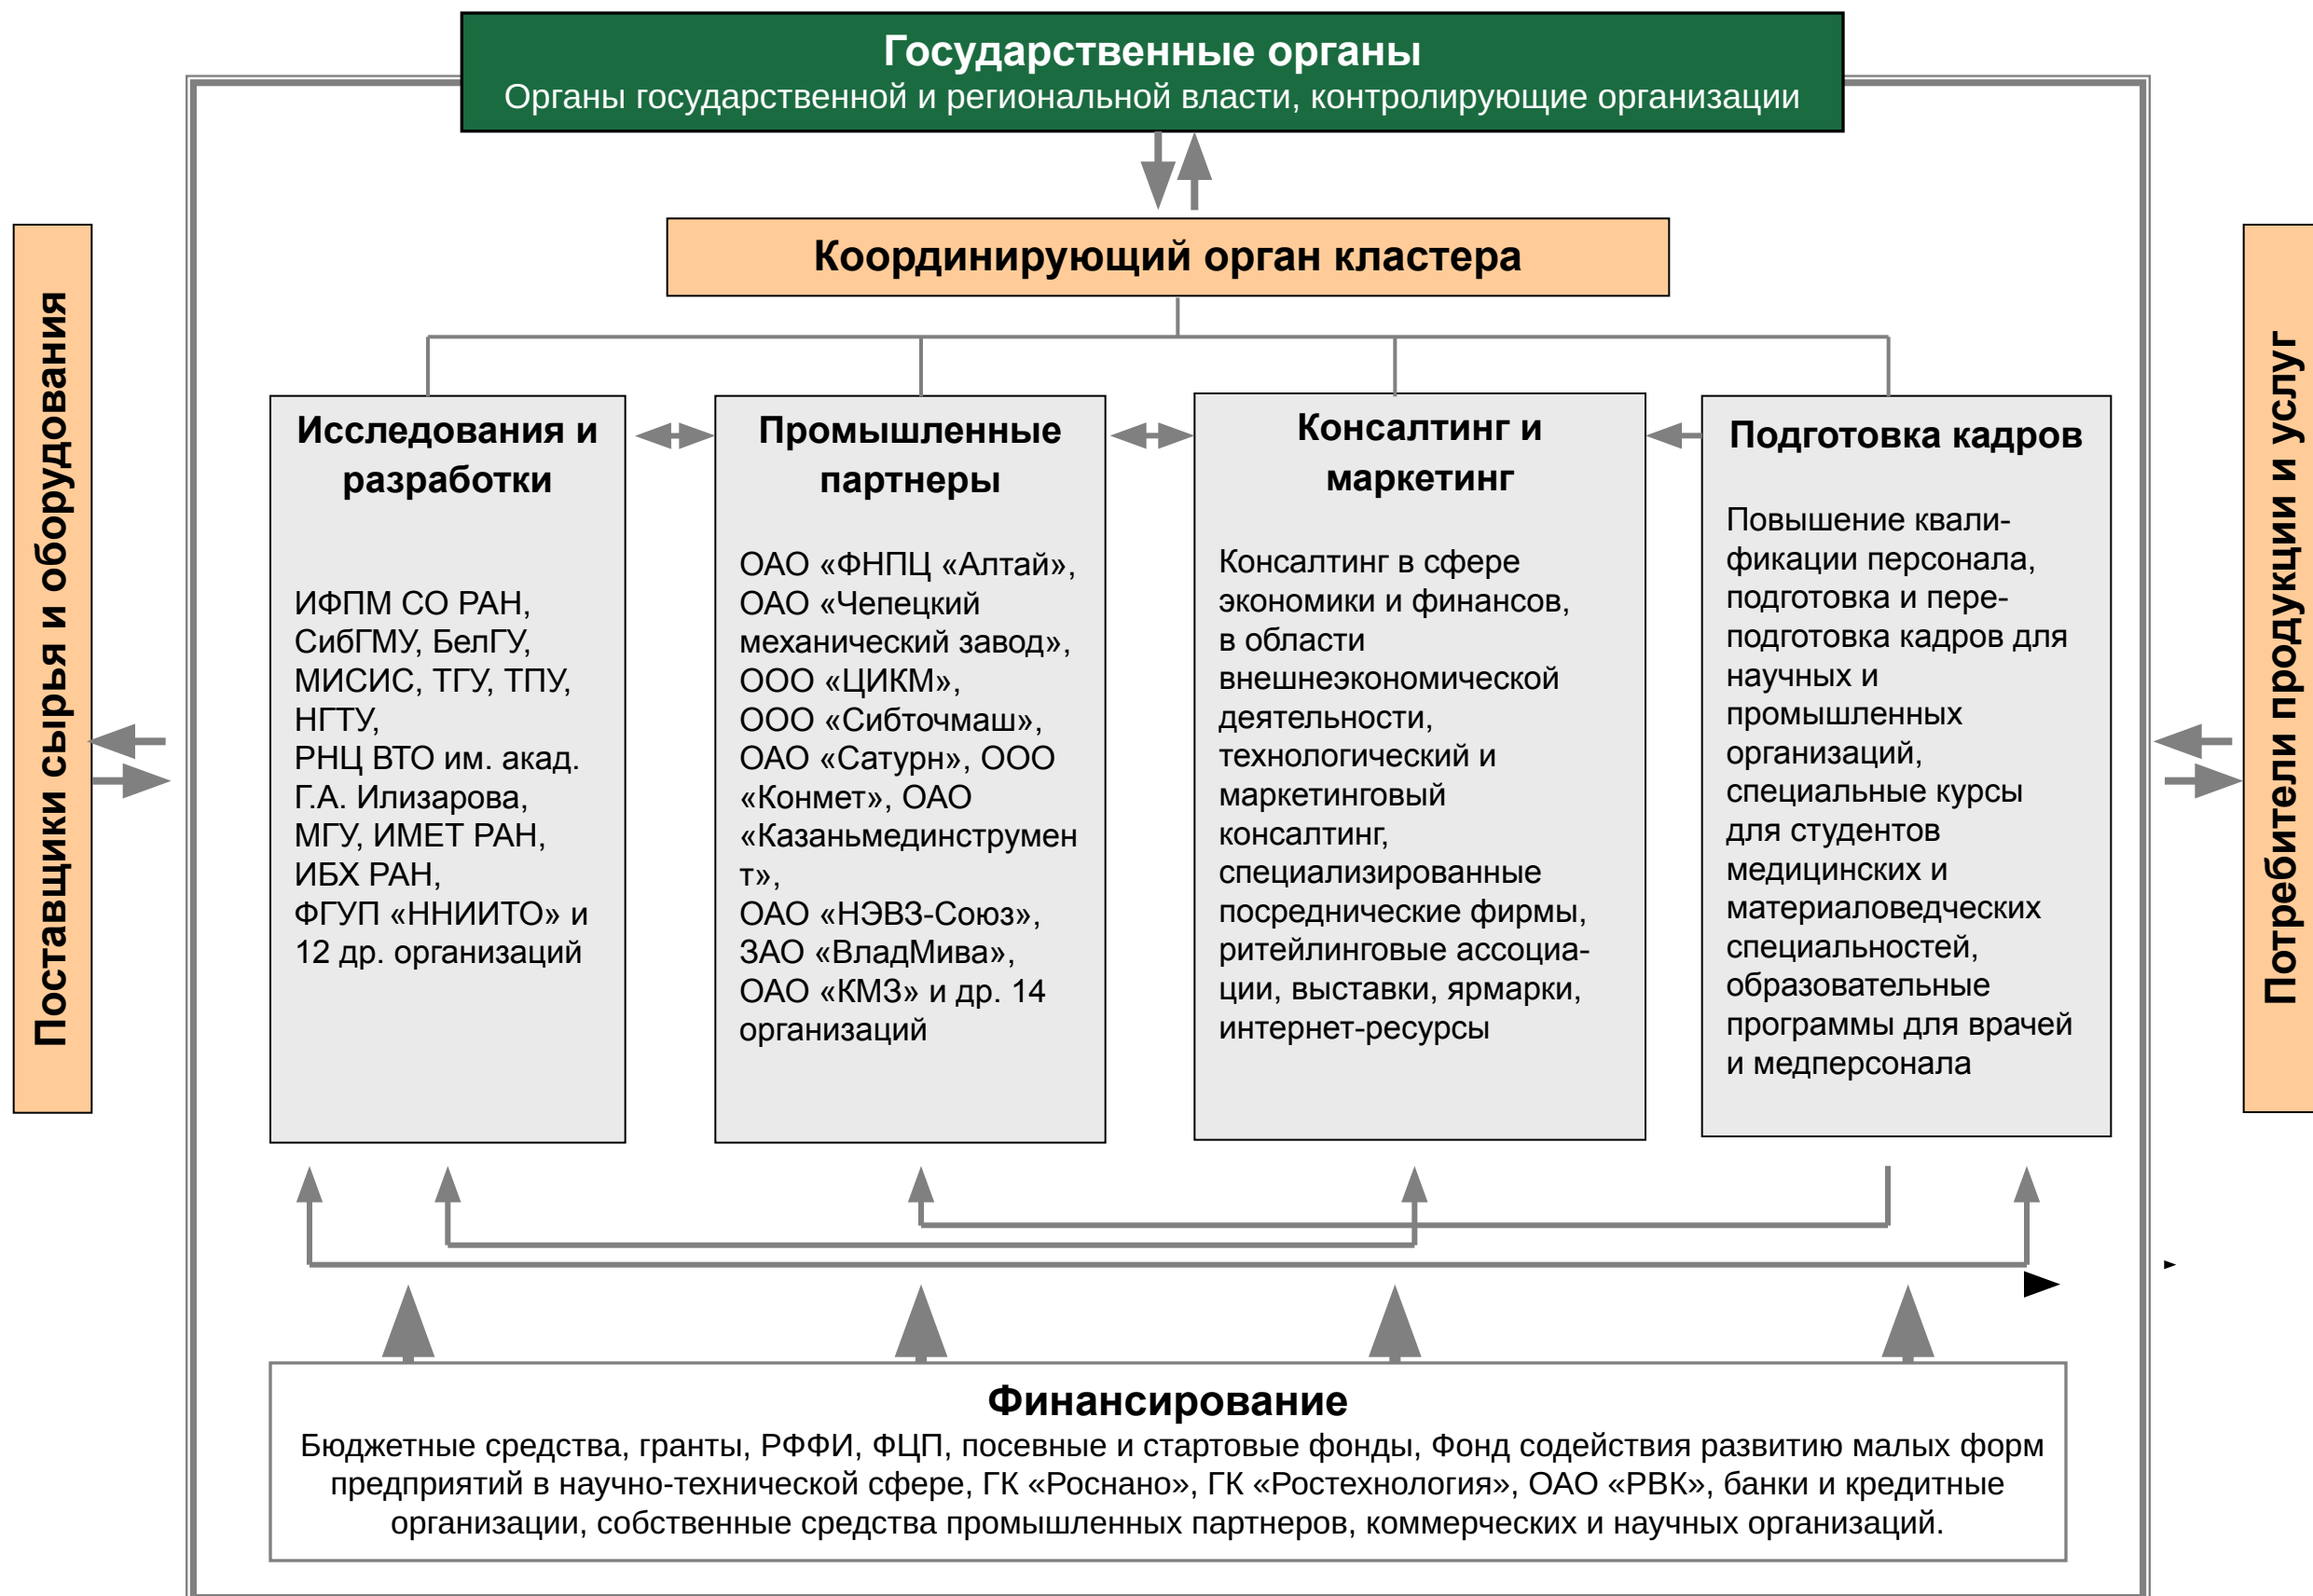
Государственные органы
Органы государственной и региональной власти, контролирующие организации

Координирующий орган кластера

Поставщики сырья и оборудования

Исследования и разработки

ИФПМ СО РАН, СибГМУ, БелГУ, МИСИС, ТГУ, ТПУ, НГТУ, РНЦ ВТО им. акад. Г.А. Илизарова, МГУ, ИМЕТ РАН, ИБХ РАН, ФГУП «ННИИТО» и 12 др. организаций

Промышленные партнеры

ОАО «ФНПЦ «Алтай», ОАО «Чепецкий механический завод», ООО «ЦИКМ», ООО «Сибточмаш», ОАО «Сатурн», ООО «Конмет», ОАО «Казаньмединструмен т», ОАО «НЭВЗ-Союз», ЗАО «ВладМива», ОАО «КМЗ» и др. 14 организаций

Консалтинг и маркетинг

Консалтинг в сфере экономики и финансов, в области внешнеэкономической деятельности, технологический и маркетинговый консалтинг, специализированные посреднические фирмы, ритейлинговые ассоциации, выставки, ярмарки, интернет-ресурсы

Подготовка кадров

Повышение квалификации персонала, подготовка и переподготовка кадров для научных и промышленных организаций, специальные курсы для студентов медицинских и материаловедческих специальностей, образовательные программы для врачей и медперсонала

Потребители продукции и услуг

Финансирование
Бюджетные средства, гранты, РФФИ, ФЦП, посевные и стартовые фонды, Фонд содействия развитию малых форм предприятий в научно-технической сфере, ГК «Роснано», ГК «Ростехнология», ОАО «РВК», банки и кредитные организации, собственные средства промышленных партнеров, коммерческих и научных организаций.